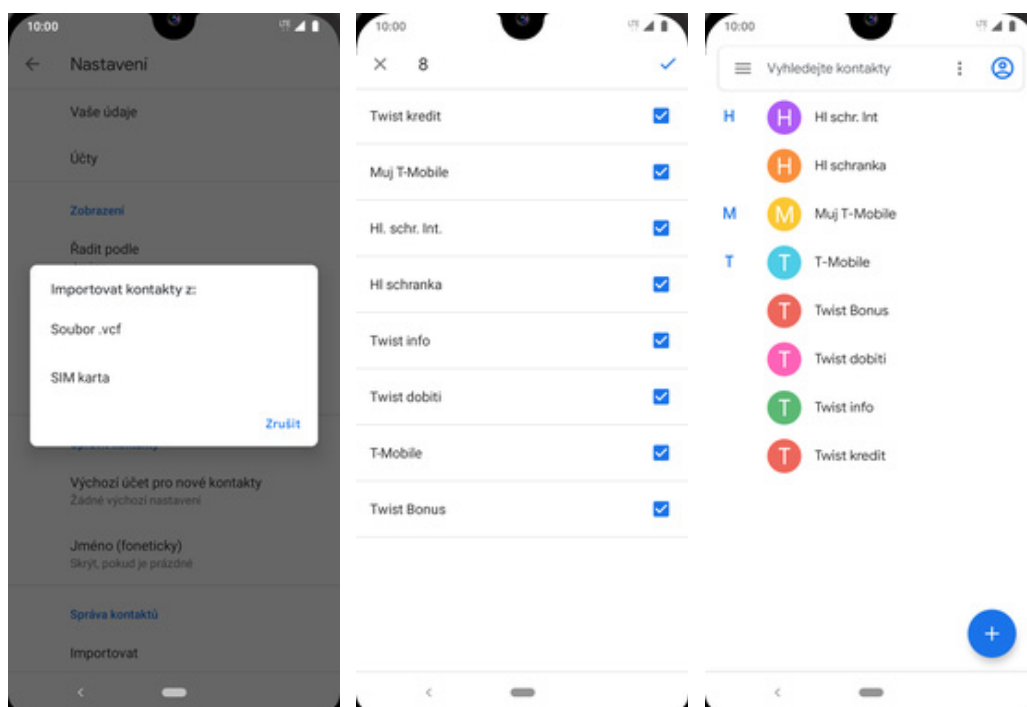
10:00

Nastavení

Vaše údaje

Účty

Zobrazení

Řadit podle

Importovat kontakty z:

Soubor .vcf

SIM karta

Zrušit

Výchozí účet pro nové kontakty
Žádné výchozí nastavení

Jméno (foneticky)
Skrýt, pokud je prázdné

Správa kontaktů

Importovat

10:00

8

Twist kredit

Muj T-Mobile

Hl. schr. Int.

Hl schranka

Twist info

Twist dobiti

T-Mobile

Twist Bonus

10:00

Vyhledejte kontakty

H
Hl schr. Int

Hl schranka

M
Muj T-Mobile

T
T-Mobile

Twist Bonus

Twist dobiti

Twist info

Twist kredit

+